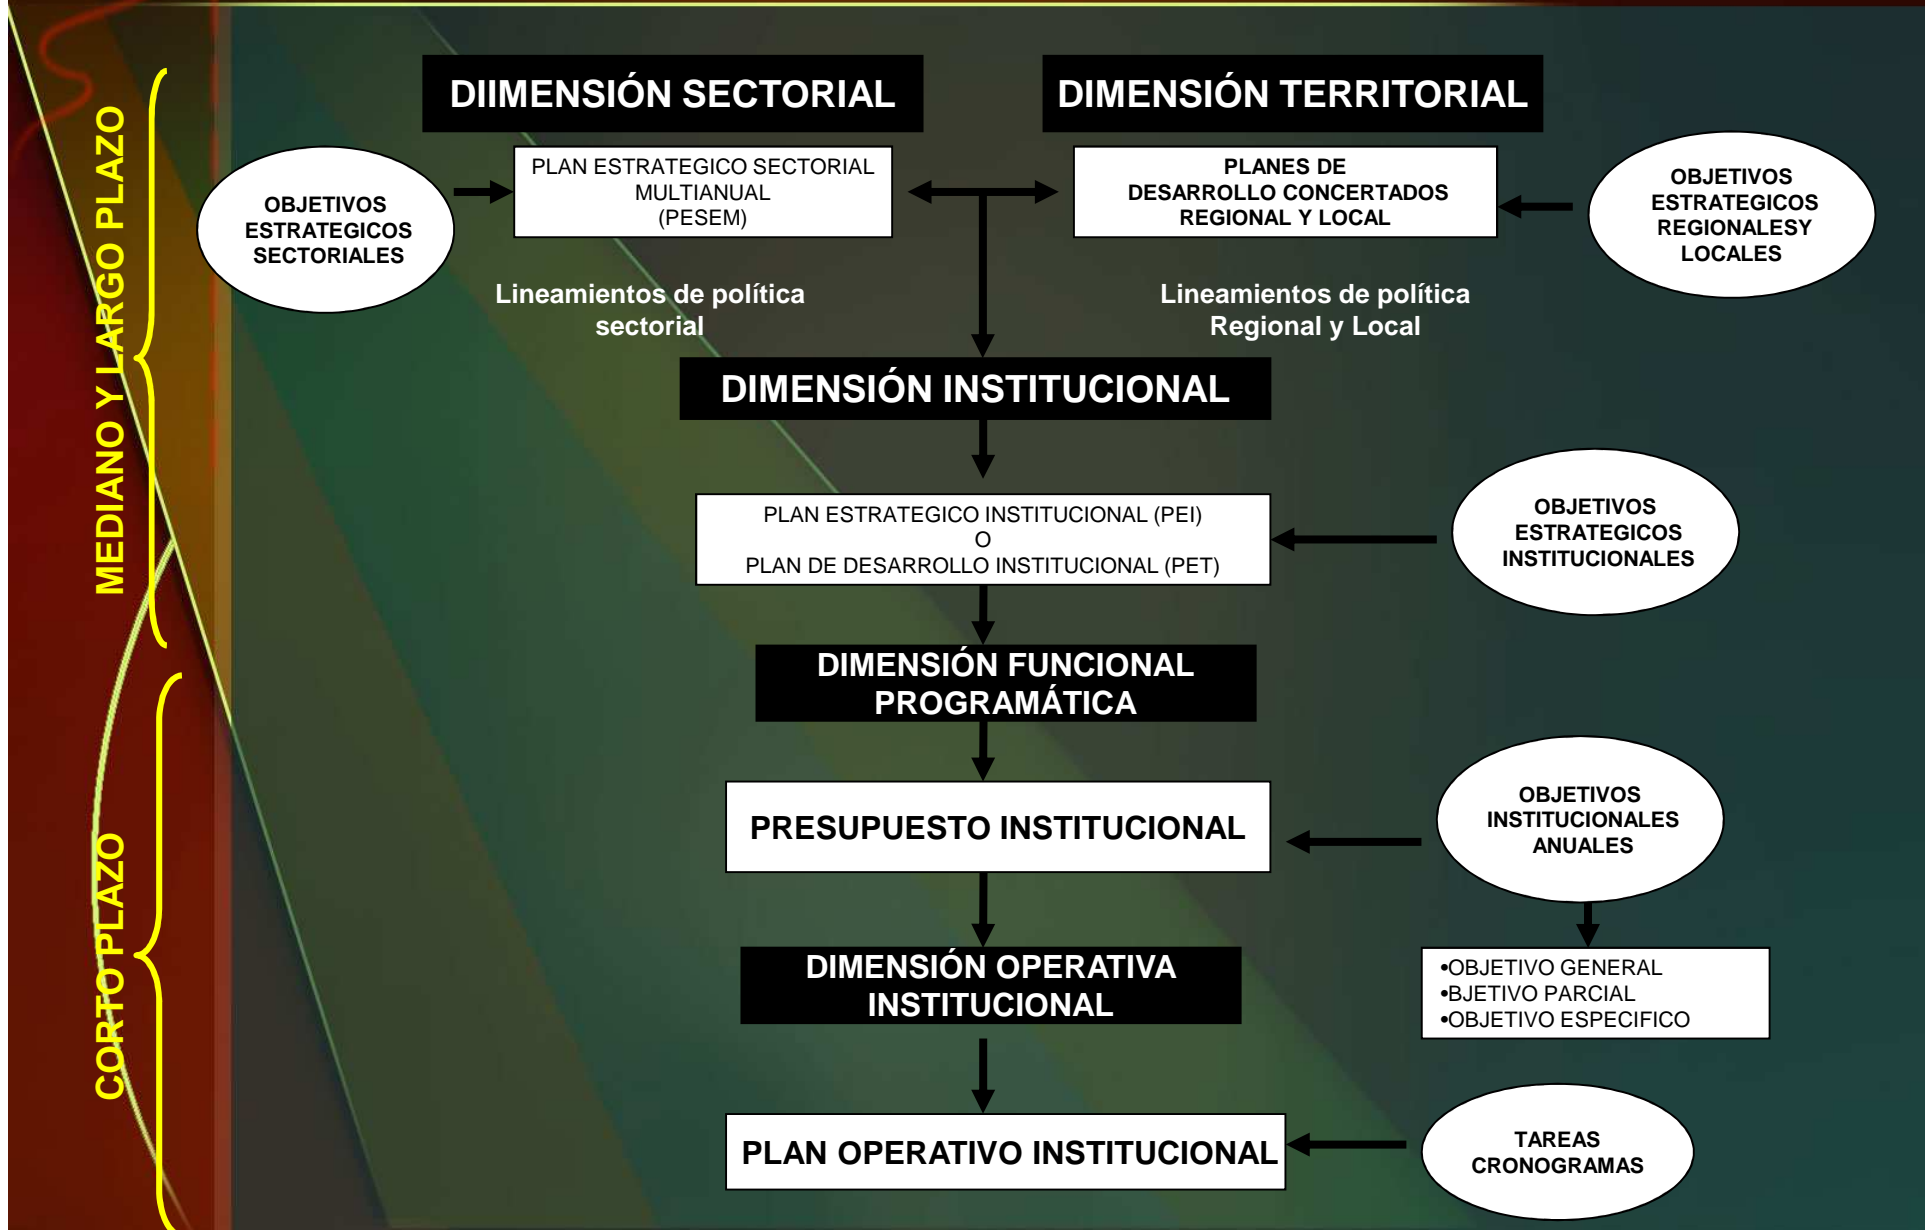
MEDIANO Y LARGO PLAZO

CORTO PLAZO

DIIMENSIÓN SECTORIAL

DIMENSIÓN TERRITORIAL

OBJETIVOS ESTRATEGICOS SECTORIALES

PLAN ESTRATEGICO SECTORIAL MULTIANUAL (PESEM)

PLANES DE DESARROLLO CONCERTADOS REGIONAL Y LOCAL

OBJETIVOS ESTRATEGICOS REGIONALESY LOCALES

Lineamientos de política sectorial

Lineamientos de política Regional y Local

DIMENSIÓN INSTITUCIONAL

PLAN ESTRATEGICO INSTITUCIONAL (PEI) O PLAN DE DESARROLLO INSTITUCIONAL (PET)

OBJETIVOS ESTRATEGICOS INSTITUCIONALES

DIMENSIÓN FUNCIONAL PROGRAMÁTICA

PRESUPUESTO INSTITUCIONAL

OBJETIVOS INSTITUCIONALES ANUALES

•OBJETIVO GENERAL
•BJETIVO PARCIAL
•OBJETIVO ESPECIFICO

DIMENSIÓN OPERATIVA INSTITUCIONAL

PLAN OPERATIVO INSTITUCIONAL

TAREAS CRONOGRAMAS